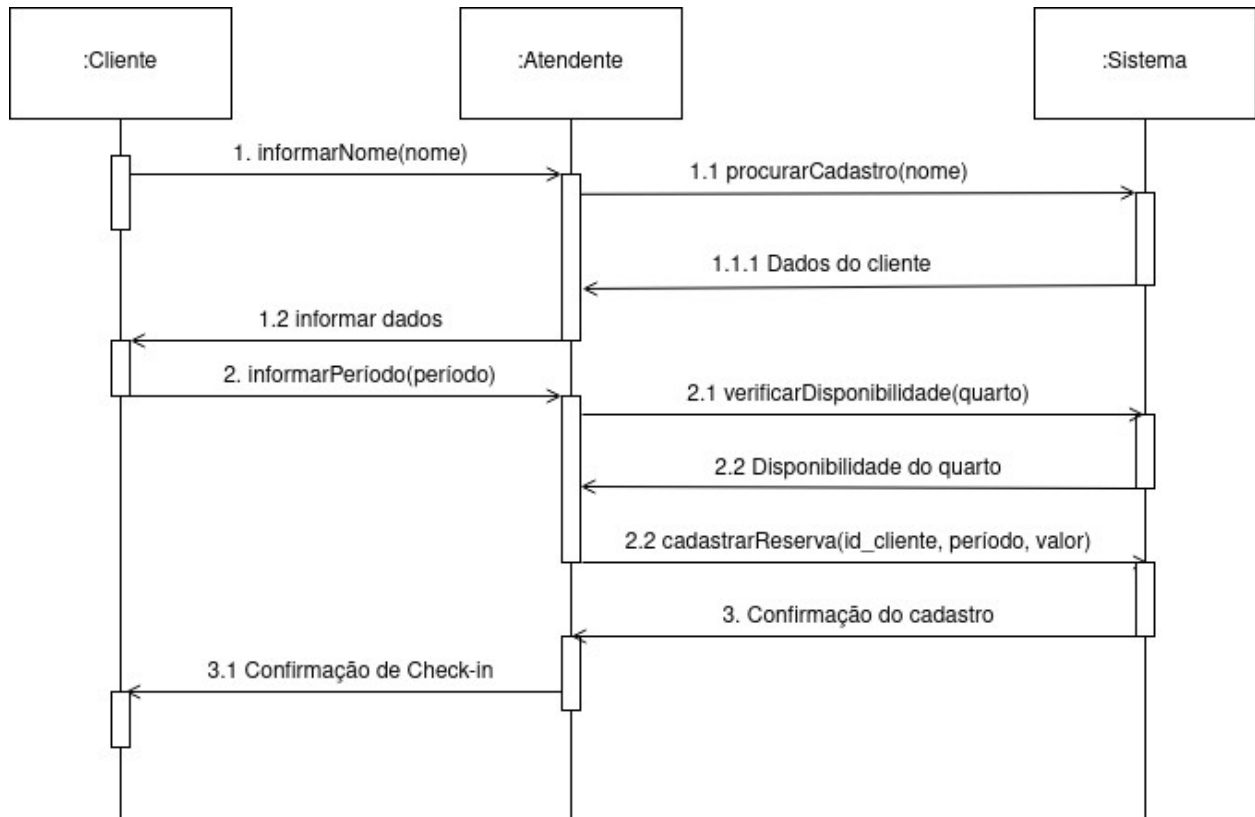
:Cliente

:Atendente

:Sistema

1. informarNome(nome)

1.1 procurarCadastro(nome)

1.1.1 Dados do cliente

1.2 informar dados

2. informarPeríodo(período)

2.1 verificarDisponibilidade(quarto)

2.2 Disponibilidade do quarto

2.2 cadastrarReserva(id_cliente, período, valor)

3. Confirmação do cadastro

3.1 Confirmação de Check-in